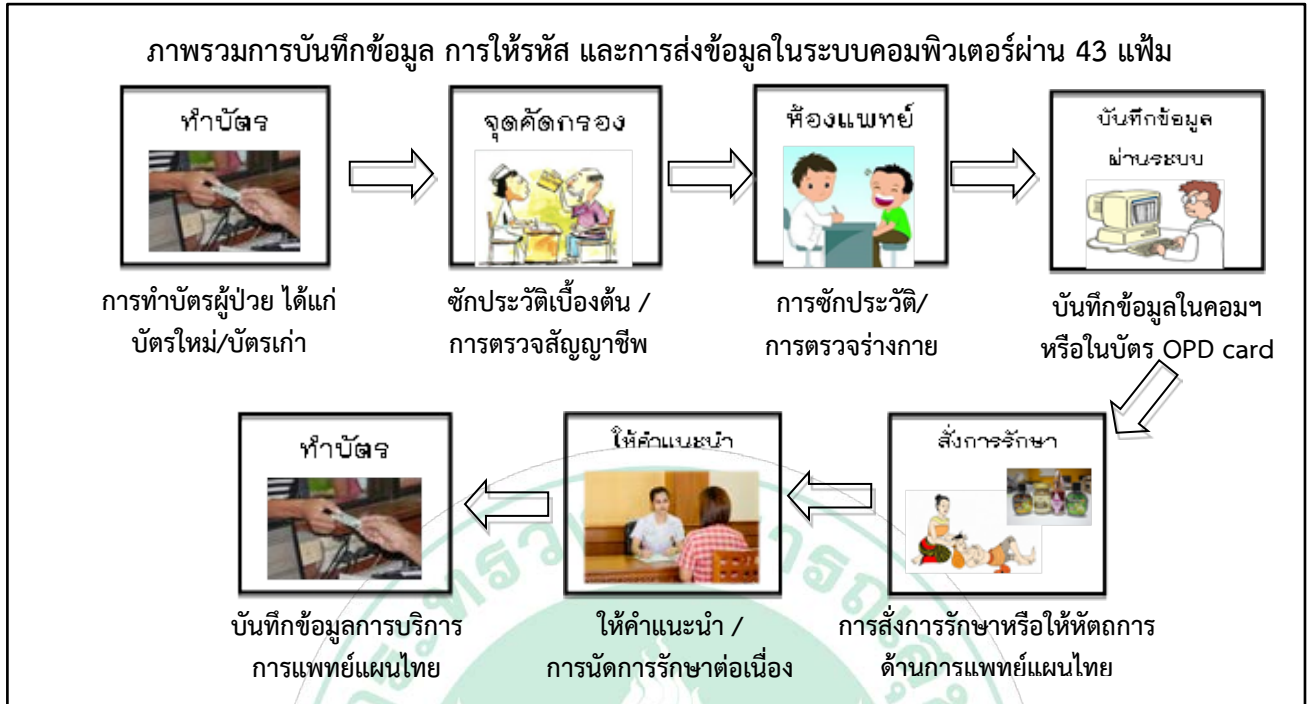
ภาพรวมการบันทึกข้อมูล การให้รหัส และการส่งข้อมูลในระบบคอมพิวเตอร์ผ่าน 43 แฟ้ม

ทำบัตร

การทำบัตรผู้ป่วย ได้แก่ บัตรใหม่/บัตรเก่า

จุดคัดกรอง

ซักประวัติเบื้องต้น / การตรวจสัญญาชีพ

ห้องแพทย์

การซักประวัติ/ การตรวจร่างกาย

บันทึกข้อมูล ผ่านระบบ

บันทึกข้อมูลในคอมฯ หรือในบัตร OPD card

สั่งการรักษา

การสั่งการรักษาหรือให้หัตถการ ด้านการแพทย์แผนไทย

ให้คำแนะนำ

ให้คำแนะนำ / การนัดการรักษาต่อเนื่อง

ทำบัตร

บันทึกข้อมูลการบริการ การแพทย์แผนไทย